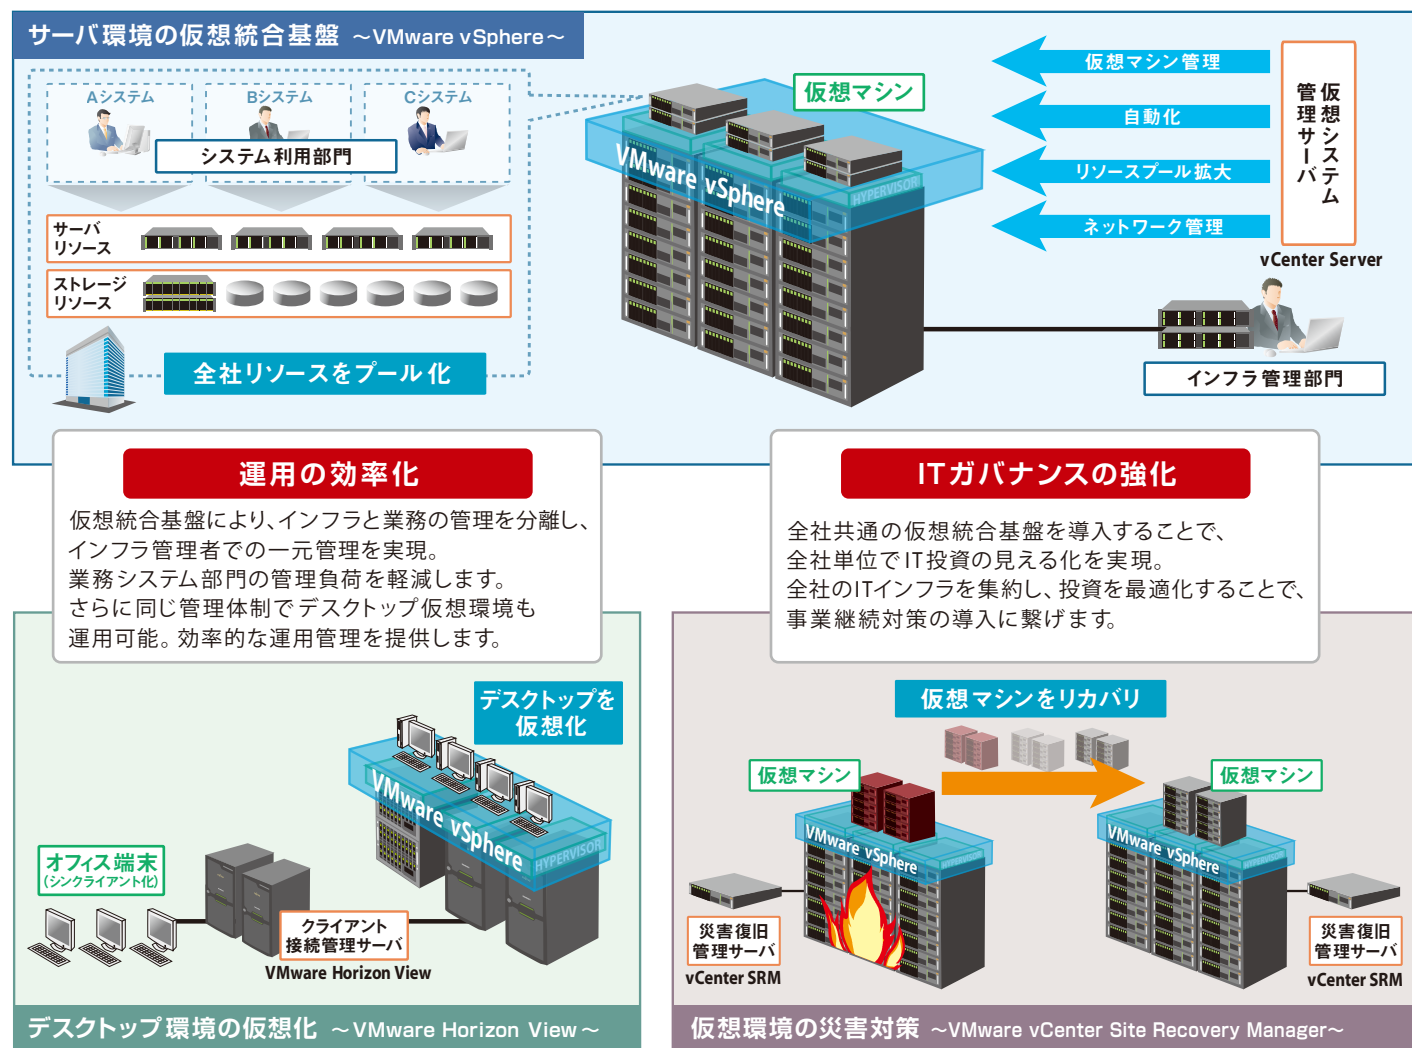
サーバ環境の仮想統合基盤 ～VMware vSphere～

Aシステム
Bシステム
Cシステム
システム利用部門
サーバリソース
ストレージリソース
全社リソースをプール化

仮想マシン
VMware vSphere
HYPERVISOR

仮想マシン管理
自動化
リソースプール拡大
ネットワーク管理

仮想システム管理サーバ
vCenter Server
インフラ管理部門

運用の効率化
仮想統合基盤により、インフラと業務の管理を分離し、インフラ管理者での一元管理を実現。
業務システム部門の管理負荷を軽減します。
さらに同じ管理体制でデスクトップ仮想環境も運用可能。効率的な運用管理を提供します。

ITガバナンスの強化
全社共通の仮想統合基盤を導入することで、全社単位でIT投資の見える化を実現。
全社のITインフラを集約し、投資を最適化することで、事業継続対策の導入に繋げます。

デスクトップを仮想化
VMware vSphere
HYPERVISOR
オフィス端末
（シンクライアント化）
クライアント接続管理サーバ
VMware Horizon View
デスクトップ環境の仮想化 ～VMware Horizon View～

仮想マシンをリカバリ
仮想マシン
仮想マシン
VMware vSphere
VMware vSphere
災害復旧管理サーバ
vCenter SRM
災害復旧管理サーバ
vCenter SRM
仮想環境の災害対策 ～VMware vCenter Site Recovery Manager～